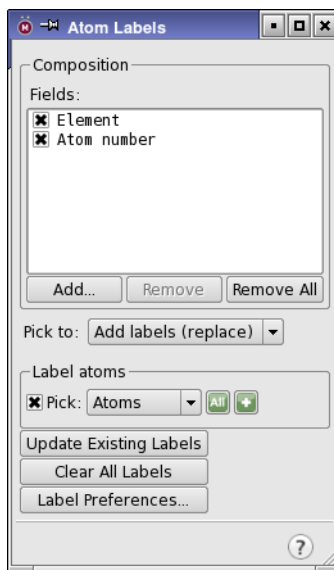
Atom Labels

Composition

Fields:

Element

Atom number

Add...

Remove

Remove All

Pick to: Add labels (replace)

Label atoms

Pick: Atoms

All

Update Existing Labels

Clear All Labels

Label Preferences...

?